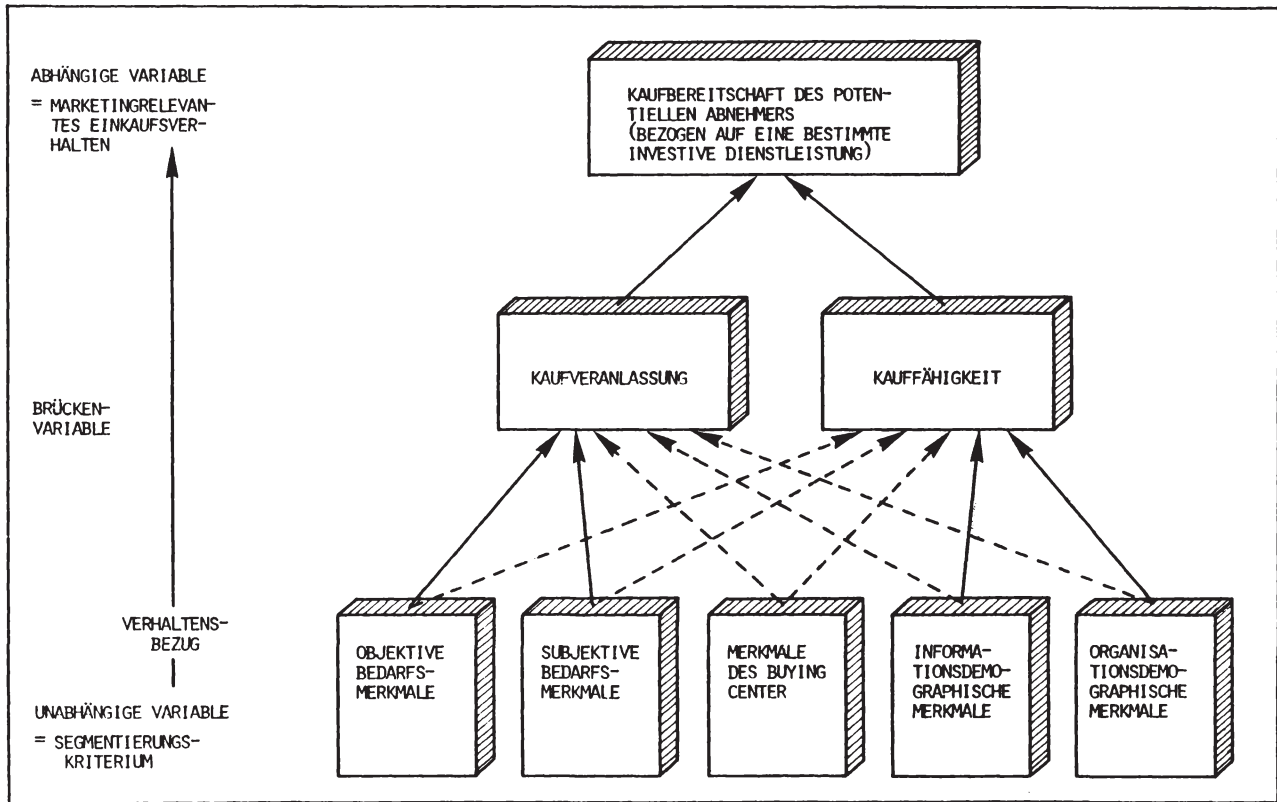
ABHÄNGIGE VARIABLE

= MARKETINGRELEVANTES EINKAUFSVERHALTEN

BRÜCKENVARIABLE

VERHALTENSBEZUG

UNABHÄNGIGE VARIABLE

= SEGMENTIERUNGSKRITERIUM

KAUFBEREITSCHAFT DES POTENTIELLEN ABNEHMERS (BEZOGEN AUF EINE BESTIMMTE INVESTIVE DIENSTLEISTUNG)

KAUFVERANLASSUNG

KAUFFÄHIGKEIT

OBJEKTIVE BEDARFSMERKMALE

SUBJEKTIVE BEDARFSMERKMALE

MERKMALE DES BUYING CENTER

INFORMATIONSDEMOGRAPHISCHE MERKMALE

ORGANISATIONSDEMOGRAPHISCHE MERKMALE